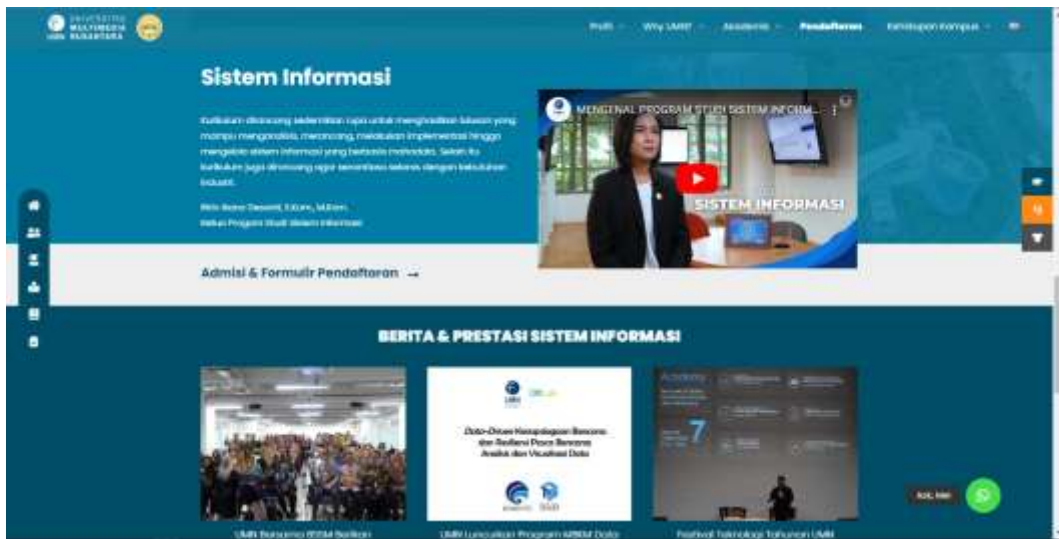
UNIVERSITAS MULTIMEDIA NUSANTARA

Profil Why UMN? Akademik Pendaftaran Kehidupan Kampus

Sistem Informasi

Kurikulum dirancang sedemikian rupa untuk menghasilkan lulusan yang mampu menganalisis, merancang, melakukan implementasi hingga mengelola sistem informasi yang berbasis metodologi. Selain itu kurikulum juga dirancang agar senantiasa selaras dengan kebutuhan industri.

Ririn Ikana Desanti, S.Kom., M.Kom.
Ketua Program Studi Sistem Informasi

MENGENAL PROGRAM STUDI SISTEM INFORM...

SISTEM INFORMASI

Admisi & Formulir Pendaftaran →

BERITA & PRESTASI SISTEM INFORMASI

Data-Driven Kesiapsiagaan Bencana dan Resiliensi Pasca Bencana Analisis dan Visualisasi Data

7

UMN Bersama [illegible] Berikan

UMN Luncurkan Program MBKM Data

Festival Teknologi Tahunan UMN

Ask Me!